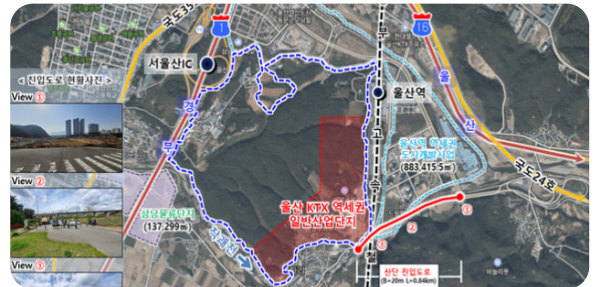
국도35
1
서울산IC
16
< 진입도로 현황사진 >
View ①
View ②
View ③
경
부
울산역
울
산
부
고
속
울산역 역세권
도시개발사업
(883,415.5㎡)
국도24호
삼남물류단지
(137,299㎡)
울산 KTX 역세권
일반산업단지
①
②
③
산단 진입도로
(B=20m L=0.84km)